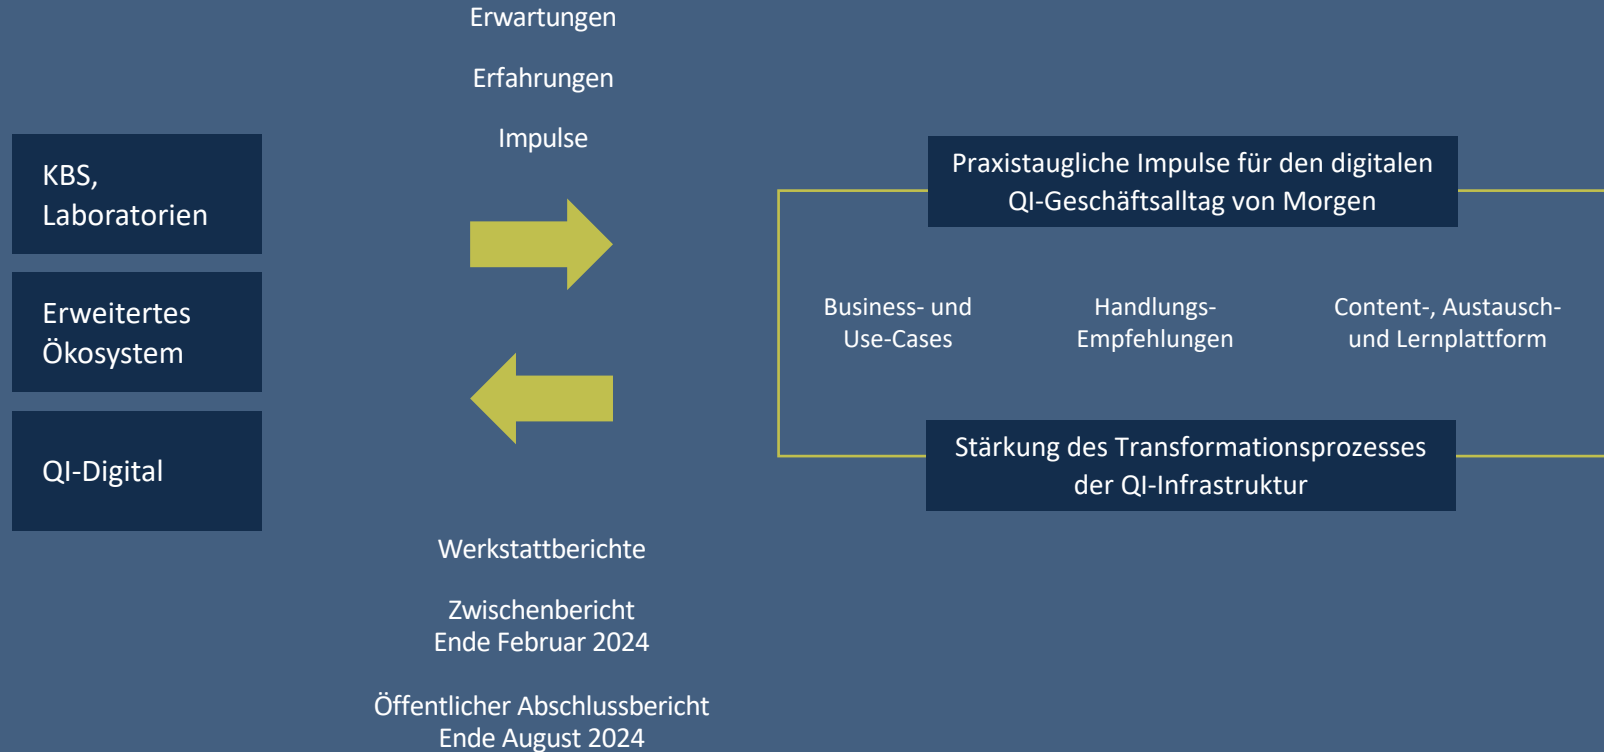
KBS, Laboratorien

Erweitertes Ökosystem

QI-Digital

Erwartungen

Erfahrungen

Impulse

Werkstattberichte

Zwischenbericht Ende Februar 2024

Öffentlicher Abschlussbericht Ende August 2024

Praxistaugliche Impulse für den digitalen QI-Geschäftsalltag von Morgen

Business- und Use-Cases

Handlungs-Empfehlungen

Content-, Austausch- und Lernplattform

Stärkung des Transformationsprozesses der QI-Infrastruktur